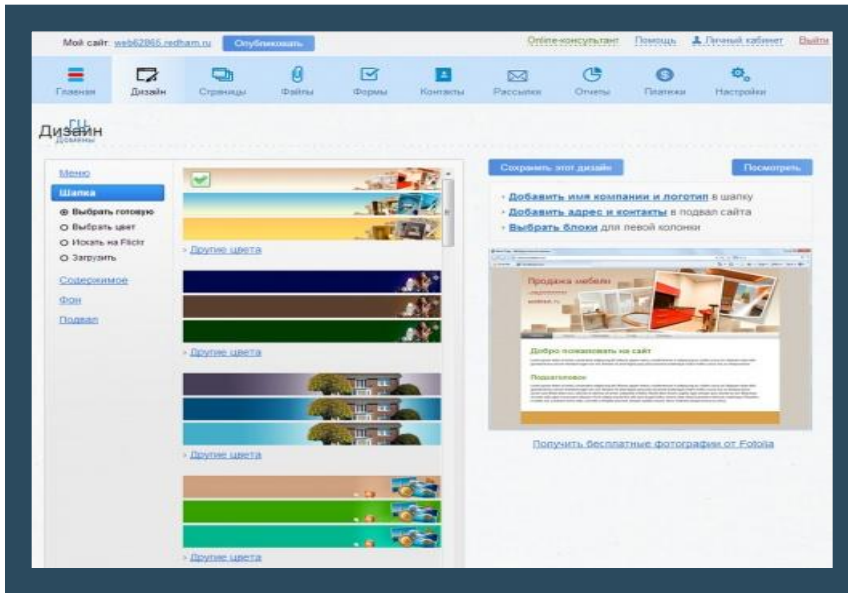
Мой сайт: web62865.redham.ru Опубликовать

Online-консультант Помощь Личный кабинет Выйти

Главная Дизайн Страницы Файлы Формы Контакты Рассылки Отчеты Платежи Настройки

Дизайн

Домены

Меню
Шапка
Выбрать готовую
Выбрать цвет
Искать на Flickr
Загрузить
Содержимое
Фон
Подвал

Другие цвета

Другие цвета

Другие цвета

Другие цвета

Сохранить этот дизайн

Посмотреть

Добавить имя компании и логотип в шапку
Добавить адрес и контакты в подвал сайта
Выбрать блоки для левой колонки

Продажа мебели

Добро пожаловать на сайт

Получить бесплатные фотографии от Fotolia